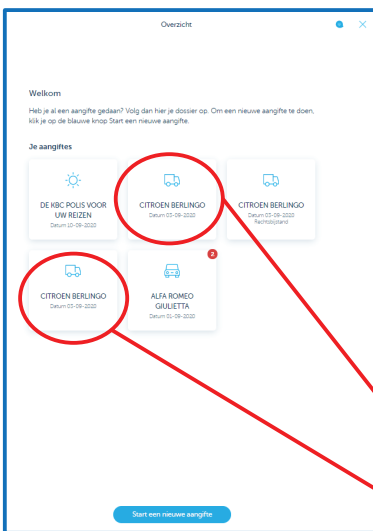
Overzicht

Welkom

Heb je al een aangifte gedaan? Volg dan hier je dossier op. Om een nieuwe aangifte te doen, klik je op de blauwe knop Start een nieuwe aangifte.

Je aangiftes

DE KBC POLIS VOOR UW REIZEN
Datum 10-09-2020

CITROEN BERLINGO
Datum 03-09-2020

CITROEN BERLINGO
Datum 03-09-2020
Rechtsbijstand

CITROEN BERLINGO
Datum 03-09-2020

2

ALFA ROMEO GIULIETTA
Datum 01-09-2020

Start een nieuwe aangifte